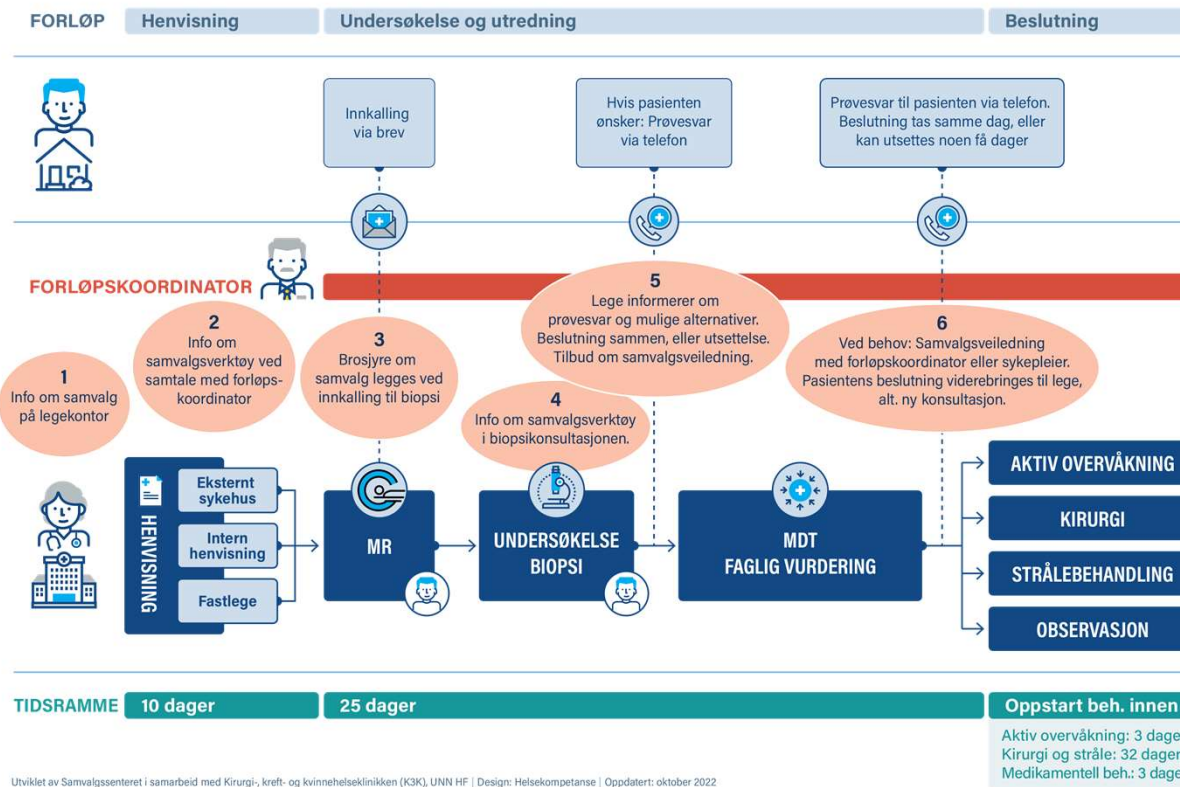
FORLØP Henvisning Undersøkelse og utredning Beslutning

Innkalling via brev

Hvis pasienten ønsker: Prøvesvar via telefon

Prøvesvar til pasienten via telefon. Beslutning tas samme dag, eller kan utsettes noen få dager

FORLØPSKOORDINATOR

1
Info om samvalg på legekontor

2
Info om samvalgsverktøy ved samtale med forløpskoordinator

3
Brosjyre om samvalg legges ved innkalling til biopsi

4
Info om samvalgsverktøy i biopsikonsultasjonen.

5
Lege informerer om prøvesvar og mulige alternativer. Beslutning sammen, eller utsettelse. Tilbud om samvalgsveiledning.

6
Ved behov: Samvalgsveiledning med forløpskoordinator eller sykepleier. Pasientens beslutning viderebringes til lege, alt. ny konsultasjon.

HENVISNING

Eksternt sykehus

Intern henvisning

Fastlege

MR

UNDERSØKELSE BIOPSI

MDT FAGLIG VURDERING

AKTIV OVERVÅKNING

KIRURGI

STRÅLEBEHANDLING

OBSERVASJON

TIDSRAMME 10 dager 25 dager Oppstart beh. innen

Aktiv overvåkning: 3 dage
Kirurgi og stråle: 32 dager
Medikamentell beh.: 3 dage

Utviklet av Samvalgssenteret i samarbeid med Kirurgi-, kreft- og kvinnehelseklinikken (K3K), UNN HF | Design: Helsekompetanse | Oppdatert: oktober 2022